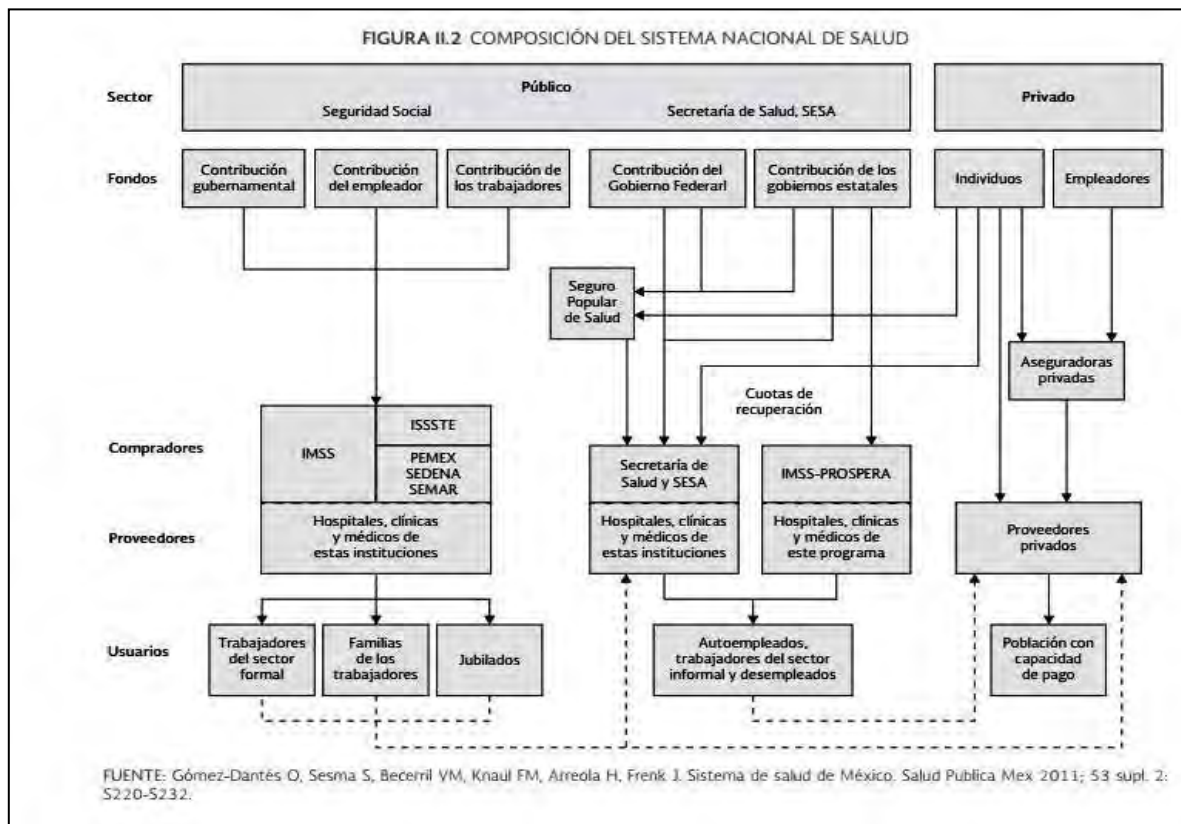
FIGURA II.2 COMPOSICIÓN DEL SISTEMA NACIONAL DE SALUD

Sector

Público
Seguridad Social
Secretaría de Salud, SESA

Privado

Fondos

Contribución gubernamental

Contribución del empleador

Contribución de los trabajadores

Contribución del Gobierno Federarl

Contribución de los gobiernos estatales

Individuos

Empleadores

Seguro Popular de Salud

Aseguradoras privadas

Cuotas de recuperación

Compradores

IMSS

ISSSTE

PEMEX SEDENA SEMAR

Secretaría de Salud y SESA

IMSS-PROSPERA

Proveedores

Hospitales, clínicas y médicos de estas instituciones

Hospitales, clínicas y médicos de estas instituciones

Hospitales, clínicas y médicos de este programa

Proveedores privados

Usuarios

Trabajadores del sector formal

Familias de los trabajadores

Jubilados

Autoempleados, trabajadores del sector informal y desempleados

Población con capacidad de pago

FUENTE: Gómez-Dantés O, Sesma S, Becerril VM, Knaul FM, Arreola H, Frenk J. Sistema de salud de México. Salud Publica Mex 2011; 53 supl. 2: S220-S232.